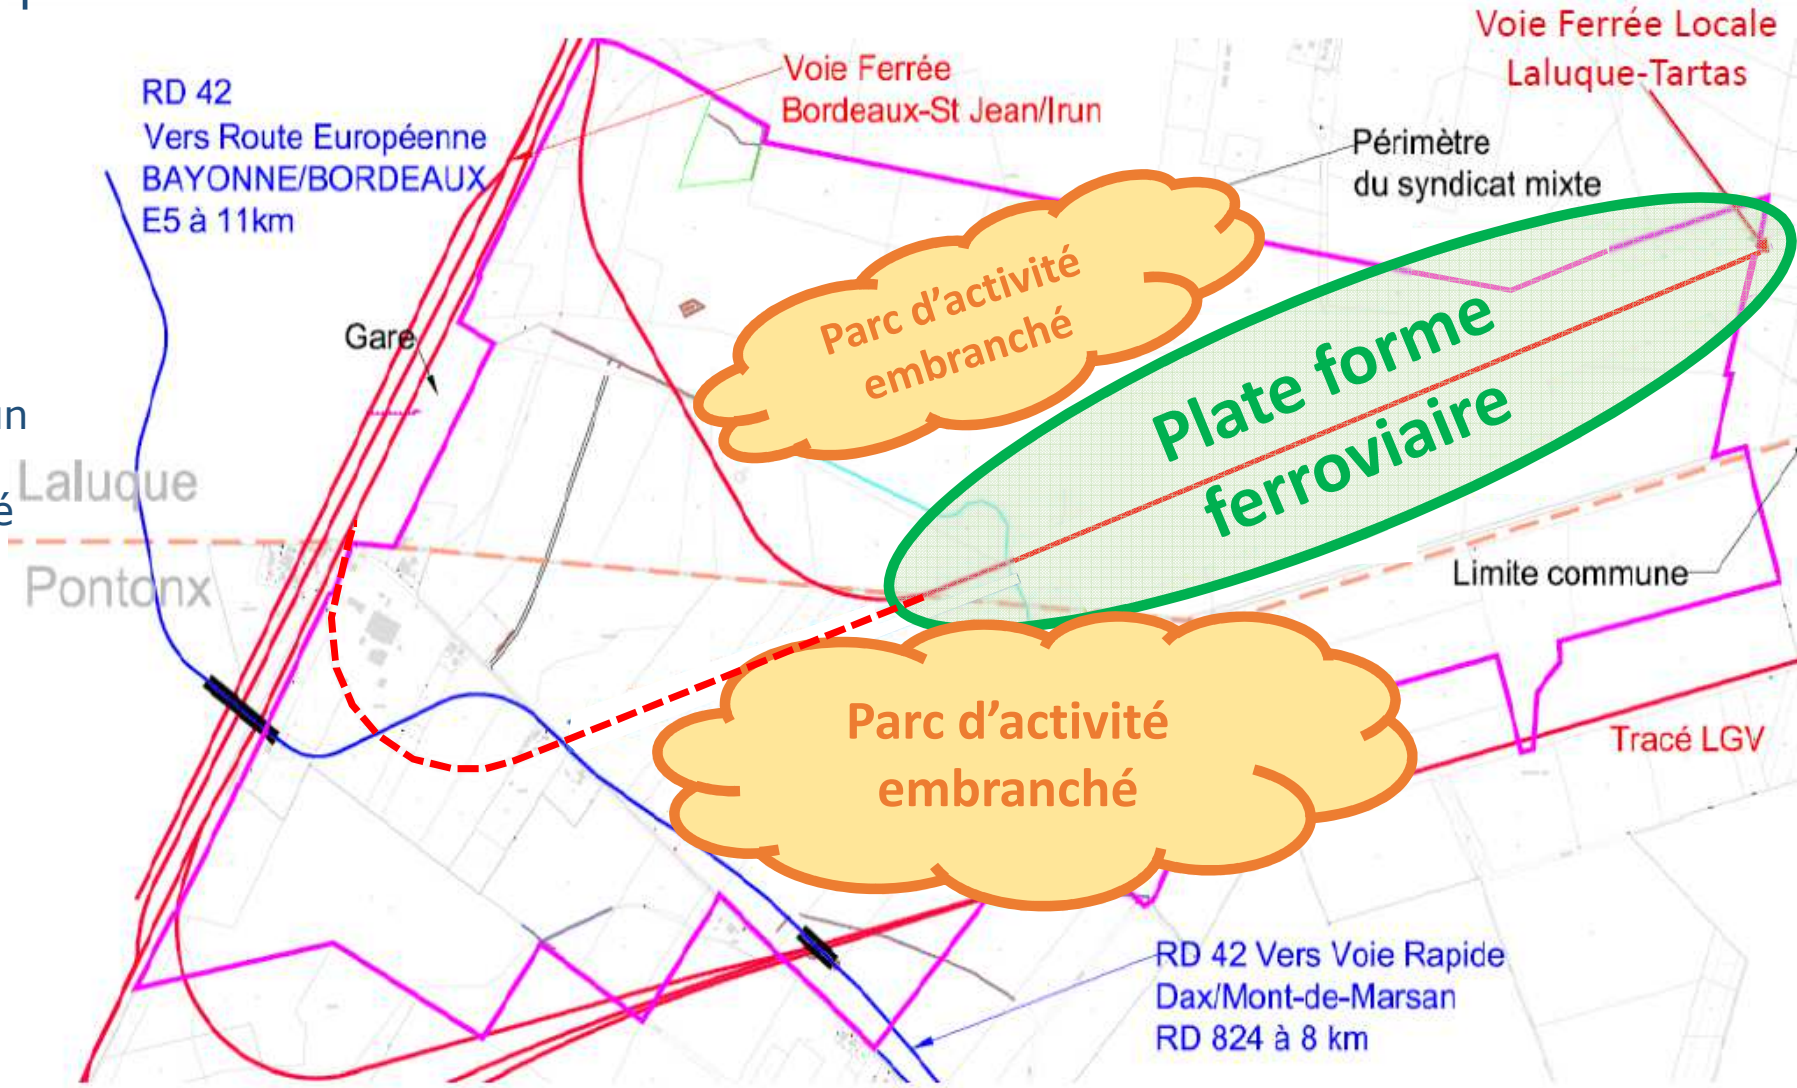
RD 42
Vers Route Européenne
BAYONNE/BORDEAUX
E5 à 11km

Voie Ferrée
Bordeaux-St Jean/Irun

Voie Ferrée Locale
Laluque-Tartas

Périmètre
du syndicat mixte

Parc d'activité
embranché

Gare

Plate forme
ferroviaire

n
é

Laluque

Pontonx

Limite commune

Parc d'activité
embranché

Tracé LGV

RD 42 Vers Voie Rapide
Dax/Mont-de-Marsan
RD 824 à 8 km